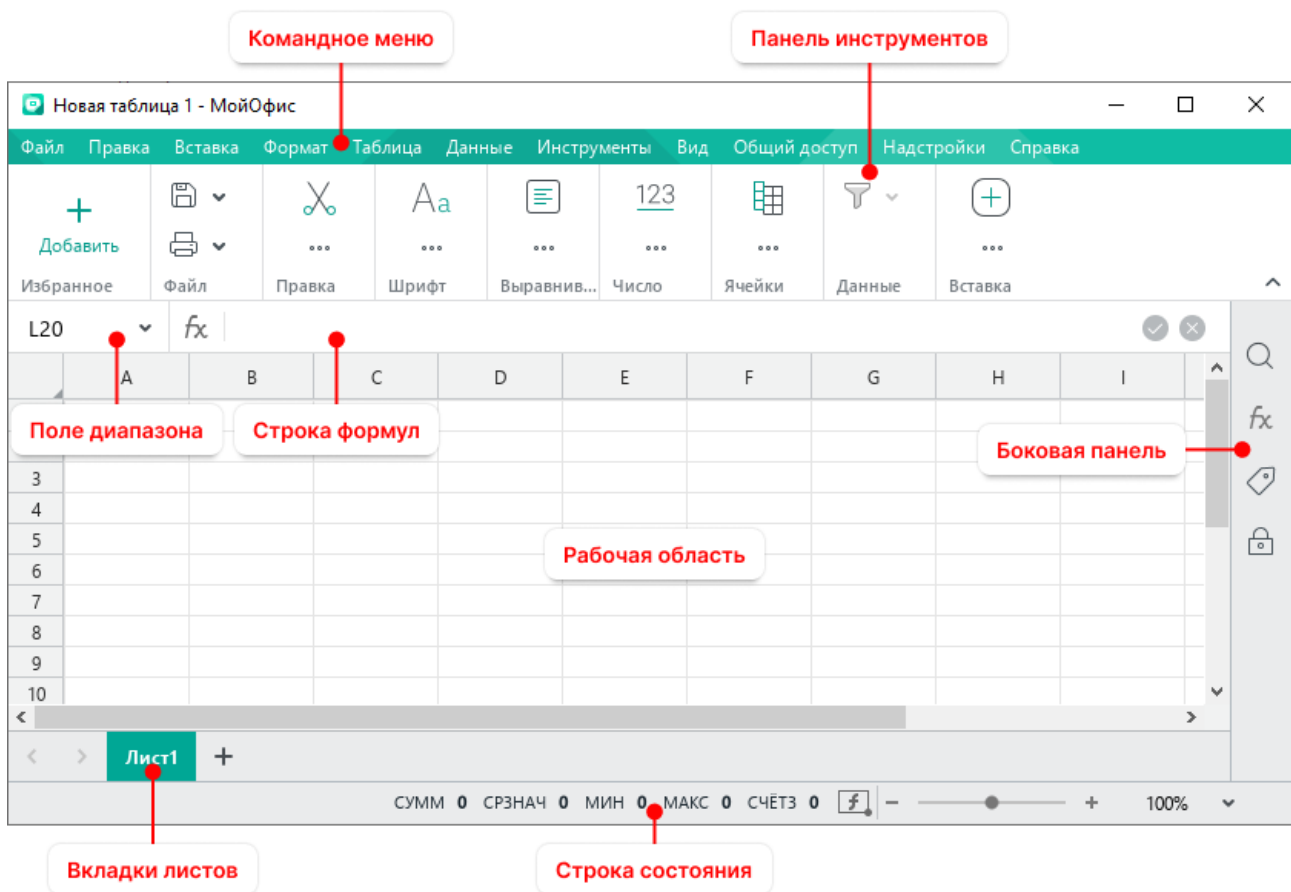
Командное меню

Панель инструментов

Новая таблица 1 - МойОфис

Файл Правка Вставка Формат Таблица Данные Инструменты Вид Общий доступ Надстройки Справка

Добавить

Избранное Файл Правка Шрифт Выравнив... Число Ячейки Данные Вставка

123

L20

$fx$

A B C D E F G H I

Поле диапазона

Строка формул

Боковая панель

3
4
5
6
7
8
9
10

Рабочая область

Лист1

СУММ 0 СРЗНАЧ 0 МИН 0 МАКС 0 СЧЁТЗ 0

100%

Вкладки листов

Строка состояния